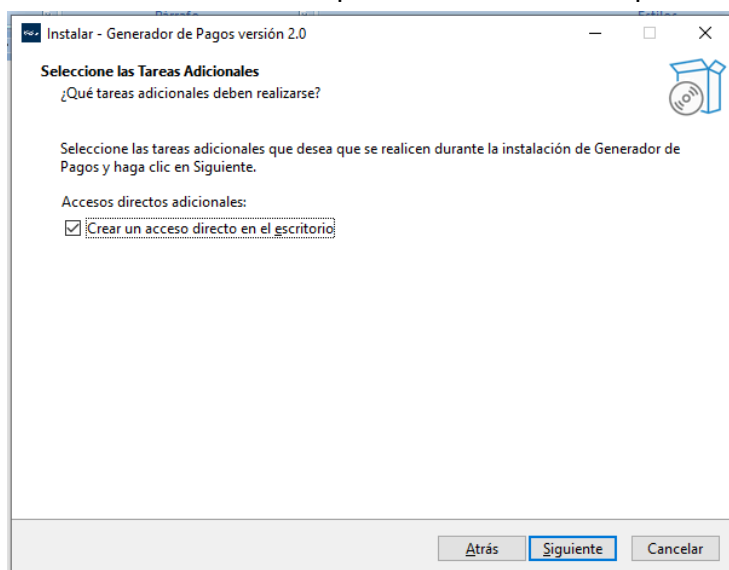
Instalar - Generador de Pagos versión 2.0

Seleccione las Tareas Adicionales
¿Qué tareas adicionales deben realizarse?

Seleccione las tareas adicionales que desea que se realicen durante la instalación de Generador de Pagos y haga clic en Siguiente.

Accesos directos adicionales:
☑ Crear un acceso directo en el escritorio

Atrás Siguiente Cancelar